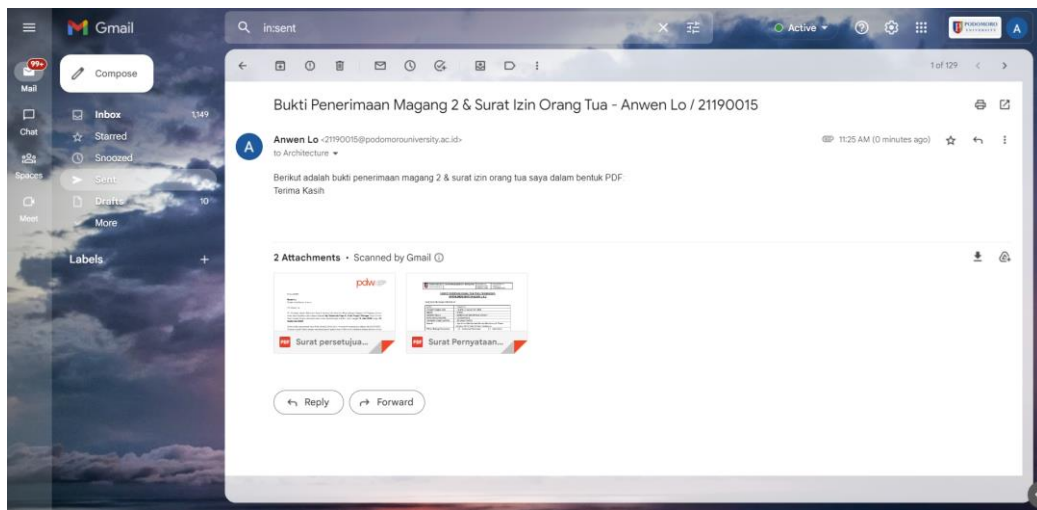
Gmail

in:sent

Active

PODOMORO UNIVERSITY

A

99+
Mail

Chat

Spaces

Meet

Compose

Inbox 1,149
Starred
Snoozed
Sent
Drafts 10
More

Labels +

1 of 129

Bukti Penerimaan Magang 2 & Surat Izin Orang Tua - Anwen Lo / 21190015

A

Anwen Lo <21190015@podomorouniversity.ac.id>
to Architecture

11:25 AM (0 minutes ago)

Berikut adalah bukti penerimaan magang 2 & surat izin orang tua saya dalam bentuk PDF
Terima Kasih

2 Attachments • Scanned by Gmail

pdw

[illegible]

PDF Surat persetuju...

PDF Surat Pernyataan...

Reply

Forward